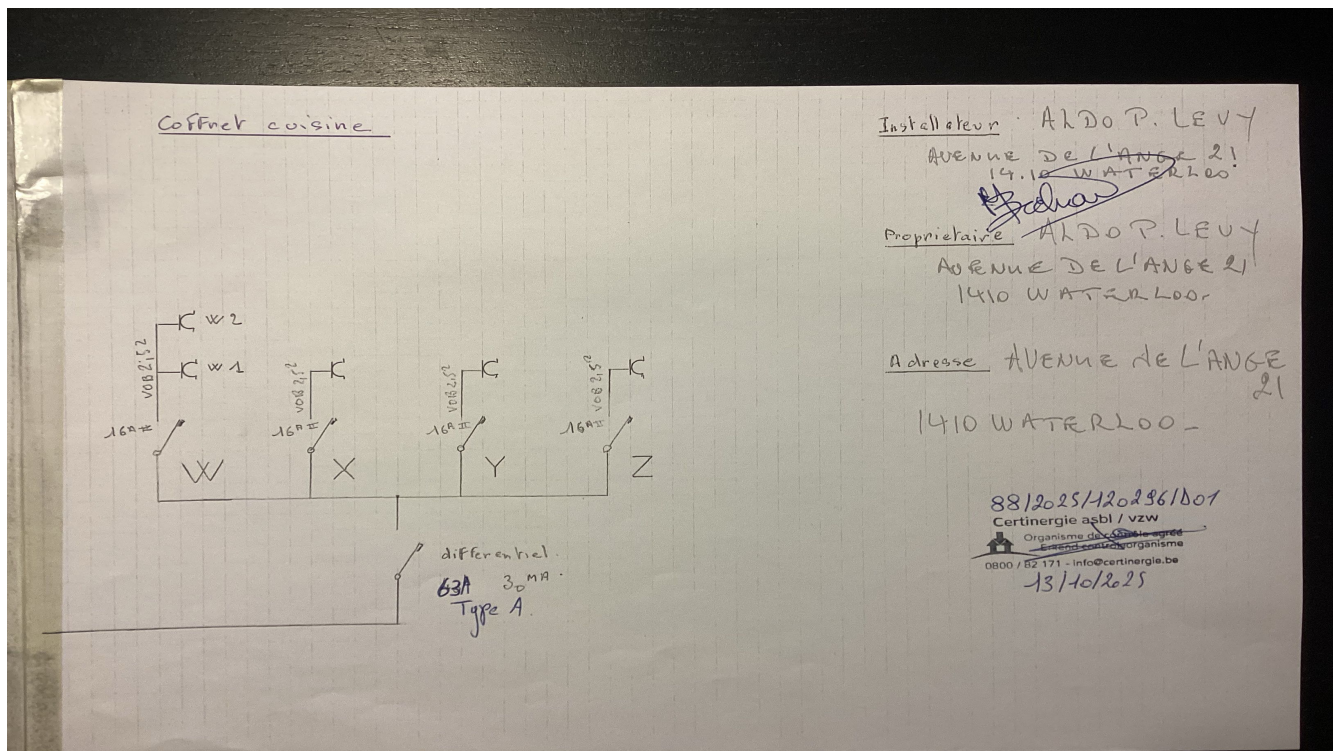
Coffret cuisine

W2

W1

VOB $2,5^2$

VOB $2,5^2$

VOB $2,5^2$

VOB $2,5^2$

16A II

16A II

16A II

16A II

W

X

Y

Z

differentiel

63A $30$ MA

Type A

Installateur ALDO P. LEVY
AVENUE DE L'ANGE 21
1410 WATERLOO

Proprietaire ALDO P. LEVY
AVENUE DE L'ANGE 21
1410 WATERLOO

Adresse AVENUE DE L'ANGE 21
1410 WATERLOO

88/2025/120296/D01
Certinergie asbl / vzw
Organisme de contrôle agréé
Erkend controleorganisme
0800 / 82 171 - info@certinergie.be
13/10/2025